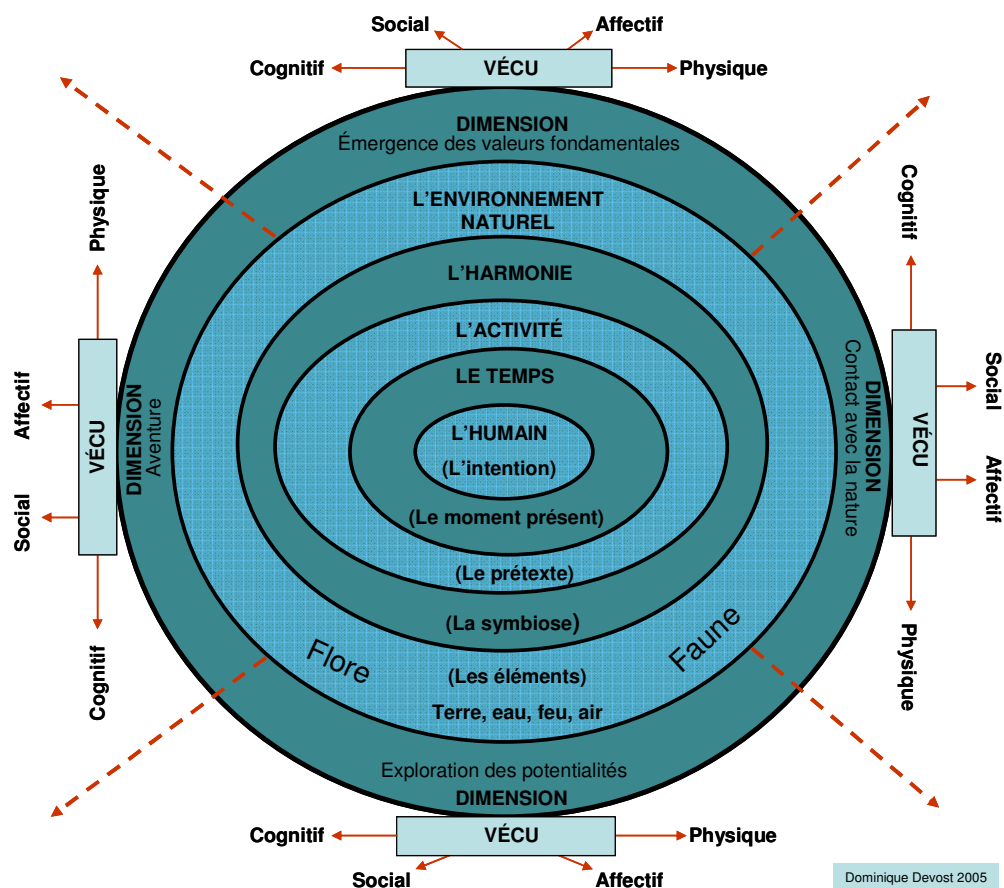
Social
Affectif
Cognitif
VÉCU
Physique

DIMENSION
Émergence des valeurs fondamentales

L'ENVIRONNEMENT NATUREL

L'HARMONIE

L'ACTIVITÉ

LE TEMPS

L'HUMAIN
(L'intention)

(Le moment présent)

(Le prétexte)

(La symbiose)

Flore
Faune

(Les éléments)
Terre, eau, feu, air

Exploration des potentialités
DIMENSION

Physique
Affectif
VÉCU
DIMENSION
Aventure
Social
Cognitif

Cognitif
Social
DIMENSION
Contact avec la nature
VÉCU
Affectif
Physique

Cognitif
VÉCU
Physique
Social
Affectif

Dominique Devost 2005